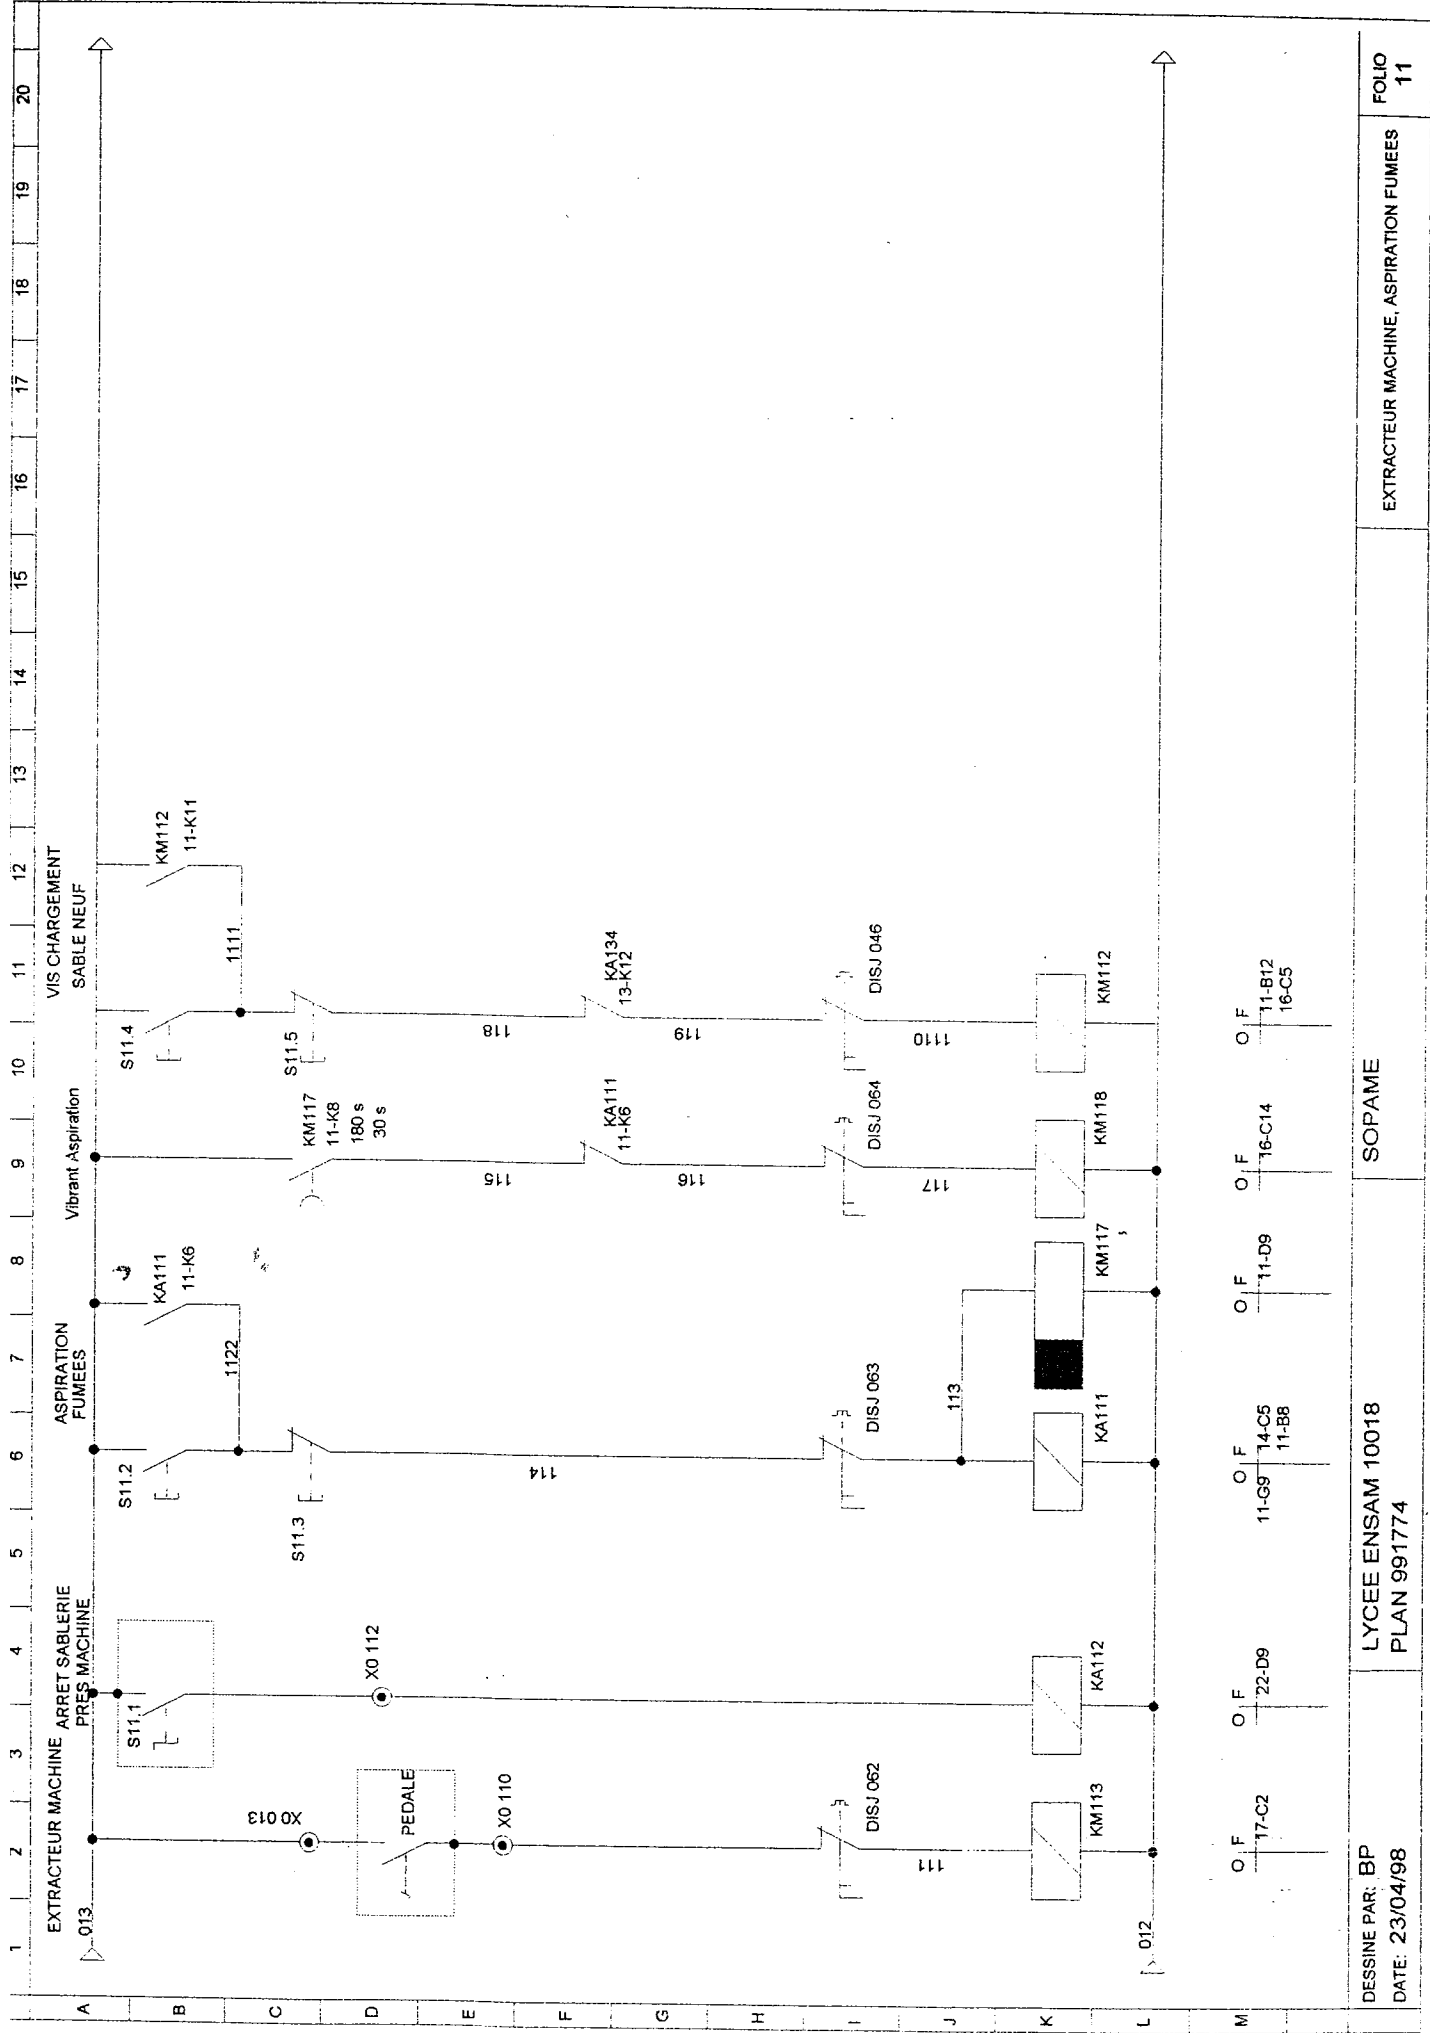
1
2
3
4
5
6
7
8
9
10
11
12
13
14
15
16
17
18
19
20

A
B
C
D
E
F
G
H
I
J
K
L
M

EXTRACTEUR MACHINE
013
012
X0 013
PEDALE
X0 110
DISJ 062
111
KM113
O F
17-C2

ARRET SABLERIE PRES MACHINE
S11.1
X0 112
KA112
O F
22-D9

ASPIRATION FUMEES
S11.2
S11.3
1122
114
DISJ 063
113
KA111
O F
11-G9
14-C5
11-B8

KA111
11-K6
KM117
O F
11-D9

Vibrant Aspiration
KM117
11-K8
180 s
30 s
115
KA111
11-K6
116
DISJ 064
117
KM118
O F
16-C14

VIS CHARGEMENT SABLE NEUF
S11.4
KM112
11-K11
1111
S11.5
118
KA134
13-K12
119
DISJ 046
1110
KM112
O F
11-B12
16-C5

DESSINE PAR: BP
DATE: 23/04/98
LYCEE ENSAM 10018
PLAN 991774
SOPAME
EXTRACTEUR MACHINE, ASPIRATION FUMEES
FOLIO
11